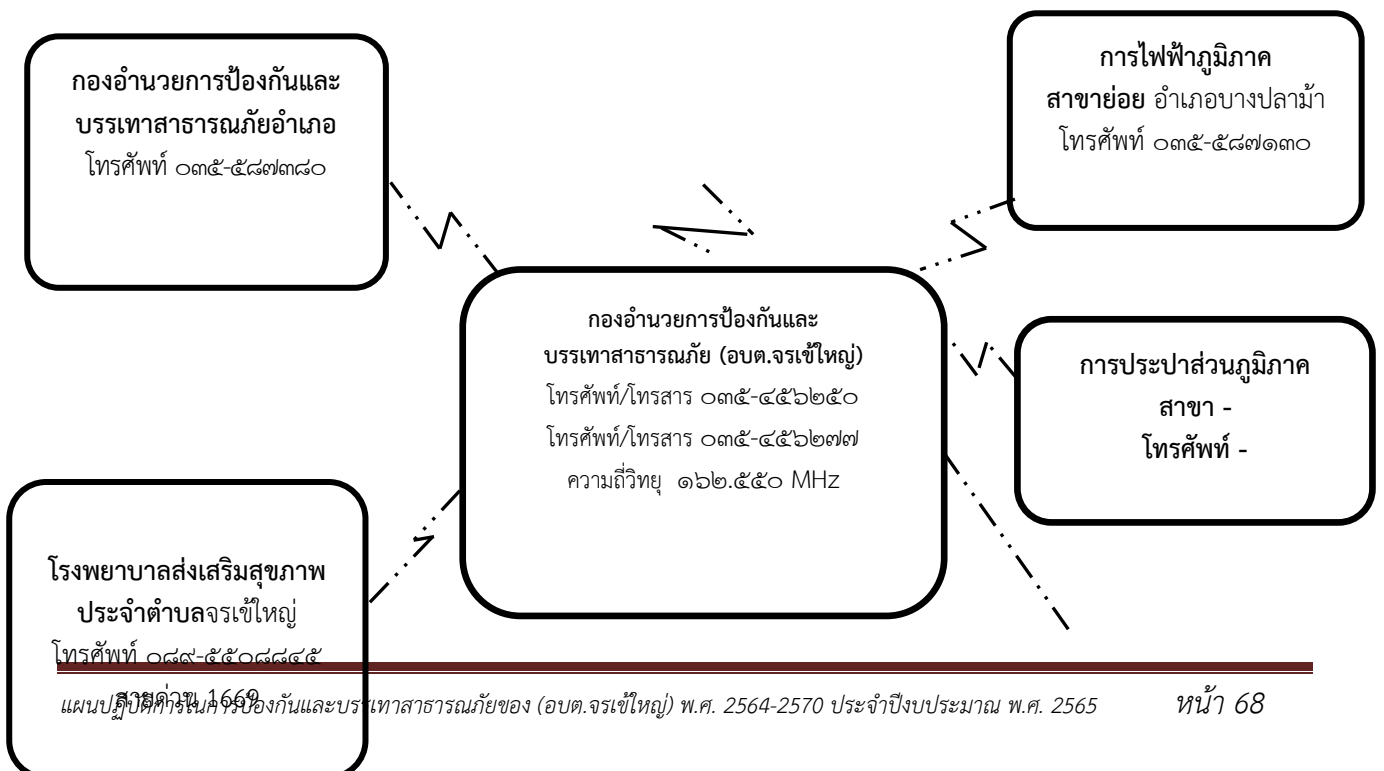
**กองอำนวยการป้องกันและบรรเทาสาธารณภัยอำเภอ**
โทรศัพท์ ๐๓๕-๕๘๗๓๘๐

**การไฟฟ้าภูมิภาค**
**สาขาย่อย** อำเภอบางปลาม้า
โทรศัพท์ ๐๓๕-๕๘๗๑๓๐

**กองอำนวยการป้องกันและบรรเทาสาธารณภัย (อบต.จรเข้ใหญ่)**
โทรศัพท์/โทรสาร ๐๓๕-๔๕๖๒๕๐
โทรศัพท์/โทรสาร ๐๓๕-๔๕๖๒๗๗
ความถี่วิทยุ ๑๖๒.๕๕๐ MHz

**การประปาส่วนภูมิภาค**
**สาขา -**
**โทรศัพท์ -**

**โรงพยาบาลส่งเสริมสุขภาพ**
**ประจำตำบล**จรเข้ใหญ่
โทรศัพท์ ๐๘๙-๕๕๐๘๘๙๕
สายด่วน 1669

แผนปฏิบัติการในการป้องกันและบรรเทาสาธารณภัยของ (อบต.จรเข้ใหญ่) พ.ศ. 2564-2570 ประจำปีงบประมาณ พ.ศ. 2565 หน้า 68